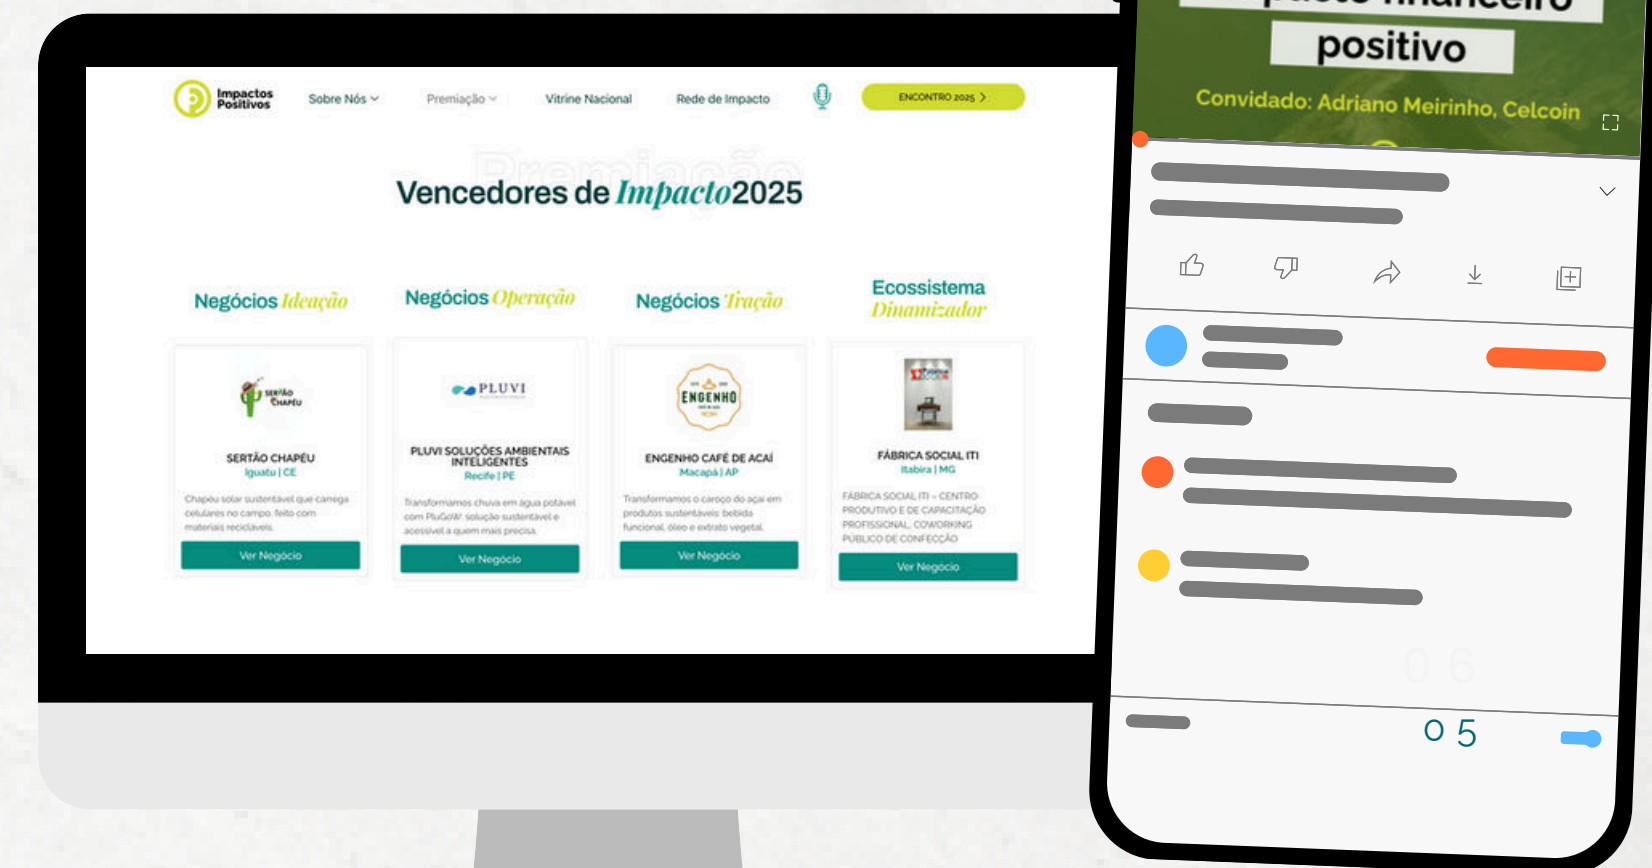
Impactos Positivos

Sobre Nós

Premiação

Vitrine Nacional

Rede de Impacto

ENCONTRO 2025

Vencedores de Impacto 2025

Negócios Ideação

Negócios Operação

Negócios Tração

Ecossistema Dinamizador

SERTÃO CHAPÉU

SERTÃO CHAPÉU
Iguatu | CE

Chapéu solar sustentável que carrega celulares no campo, feito com materiais recicláveis.

Ver Negócio

PLUVI

PLUVI SOLUÇÕES AMBIENTAIS INTELIGENTES
Recife | PE

Transformamos chuva em água potável com PluGoW: solução sustentável e acessível a quem mais precisa.

Ver Negócio

ENGENHO

ENGENHO CAFÉ DE AÇAÍ
Macapá | AP

Transformamos o caroço do açaí em produtos sustentáveis: bebida funcional, óleo e extrato vegetal.

Ver Negócio

FÁBRICA SOCIAL ITI
Itabira | MG

FÁBRICA SOCIAL ITI – CENTRO PRODUTIVO E DE CAPACITAÇÃO PROFISSIONAL, COWORKING PÚBLICO DE CONFECÇÃO

Ver Negócio

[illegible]
positivo

Convidado: Adriano Meirinho, Celcoin

0 5